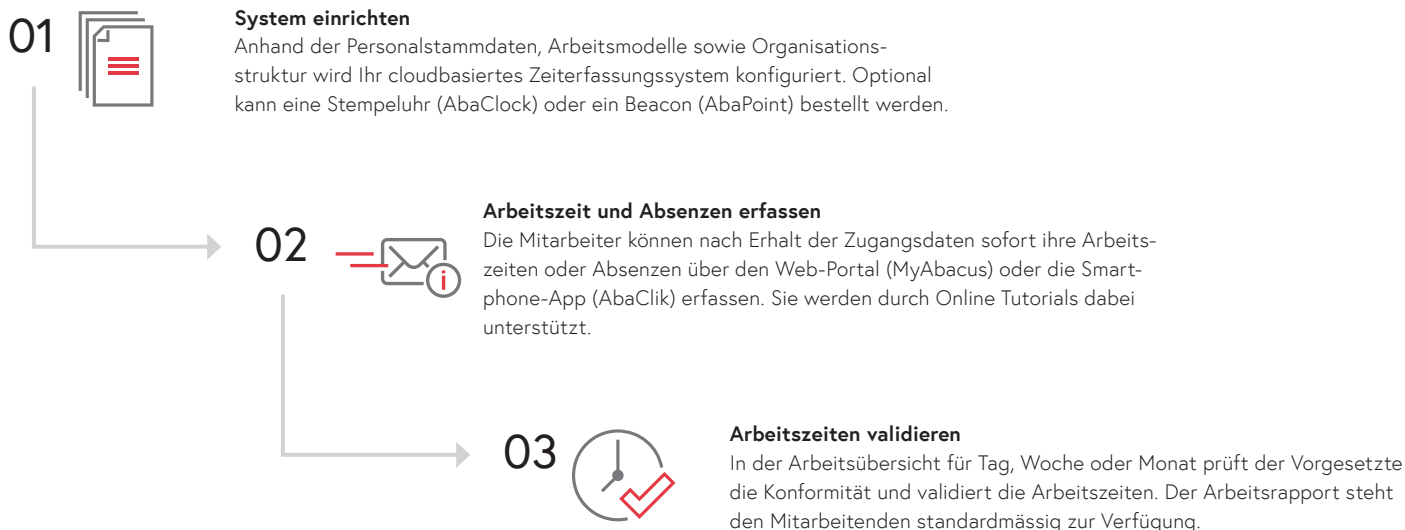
01

System einrichten
Anhand der Personalstammdaten, Arbeitsmodelle sowie Organisationsstruktur wird Ihr cloudbasiertes Zeiterfassungssystem konfiguriert. Optional kann eine Stempeluhr (AbaClock) oder ein Beacon (AbaPoint) bestellt werden.

02

Arbeitszeit und Absenzen erfassen
Die Mitarbeiter können nach Erhalt der Zugangsdaten sofort ihre Arbeitszeiten oder Absenzen über den Web-Portal (MyAbacus) oder die Smartphone-App (AbaClik) erfassen. Sie werden durch Online Tutorials dabei unterstützt.

03

Arbeitszeiten validieren
In der Arbeitsübersicht für Tag, Woche oder Monat prüft der Vorgesetzte die Konformität und validiert die Arbeitszeiten. Der Arbeitsrapport steht den Mitarbeitenden standardmässig zur Verfügung.